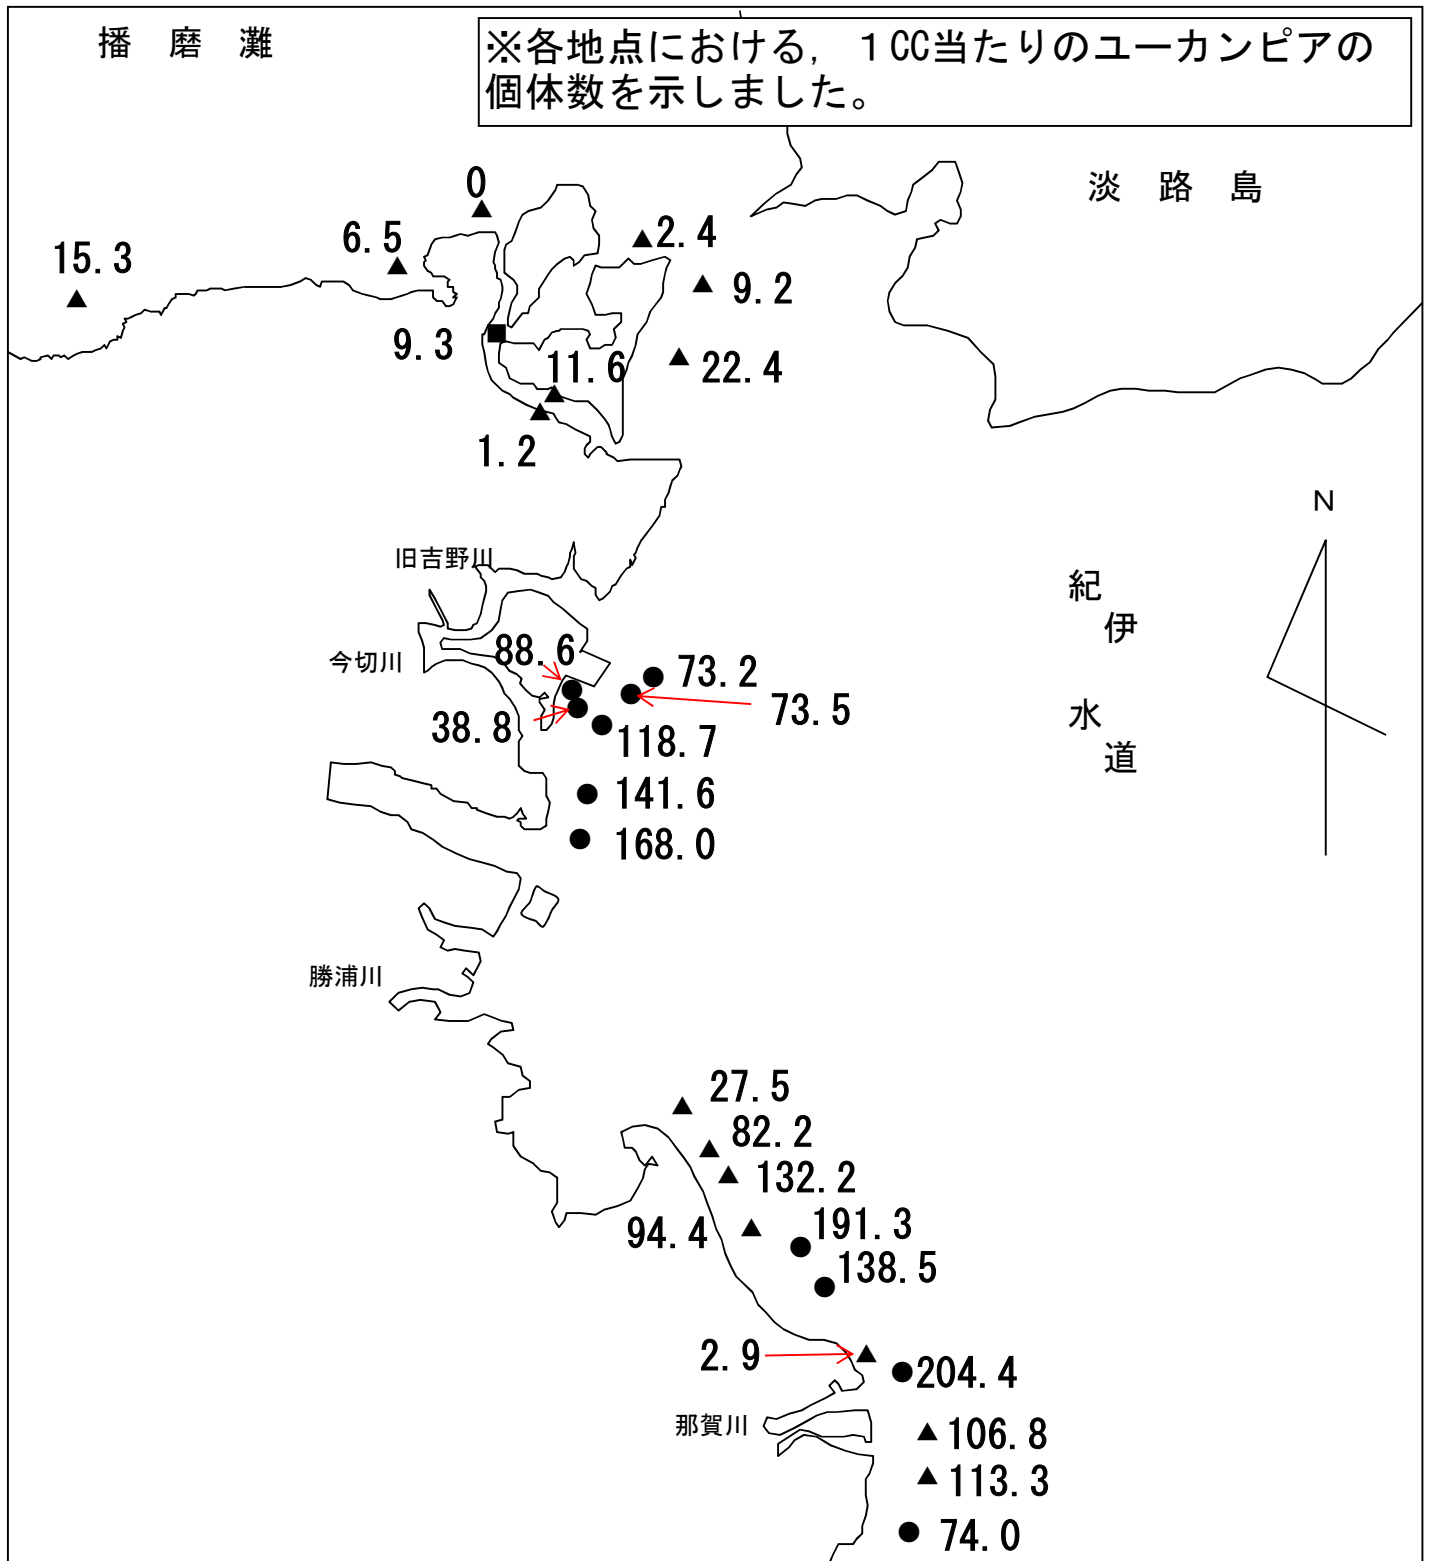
播　磨　灘

※各地点における，１CC当たりのユーカンピアの個体数を示しました。

淡　路　島

0
6.5
15.3
2.4
9.2
9.3
11.6
22.4
1.2

N

旧吉野川
紀
伊
水
道

今切川
88.6
73.2
73.5
38.8
118.7
141.6
168.0

勝浦川

27.5
82.2
132.2
94.4
191.3
138.5
2.9
204.4
那賀川
106.8
113.3
74.0